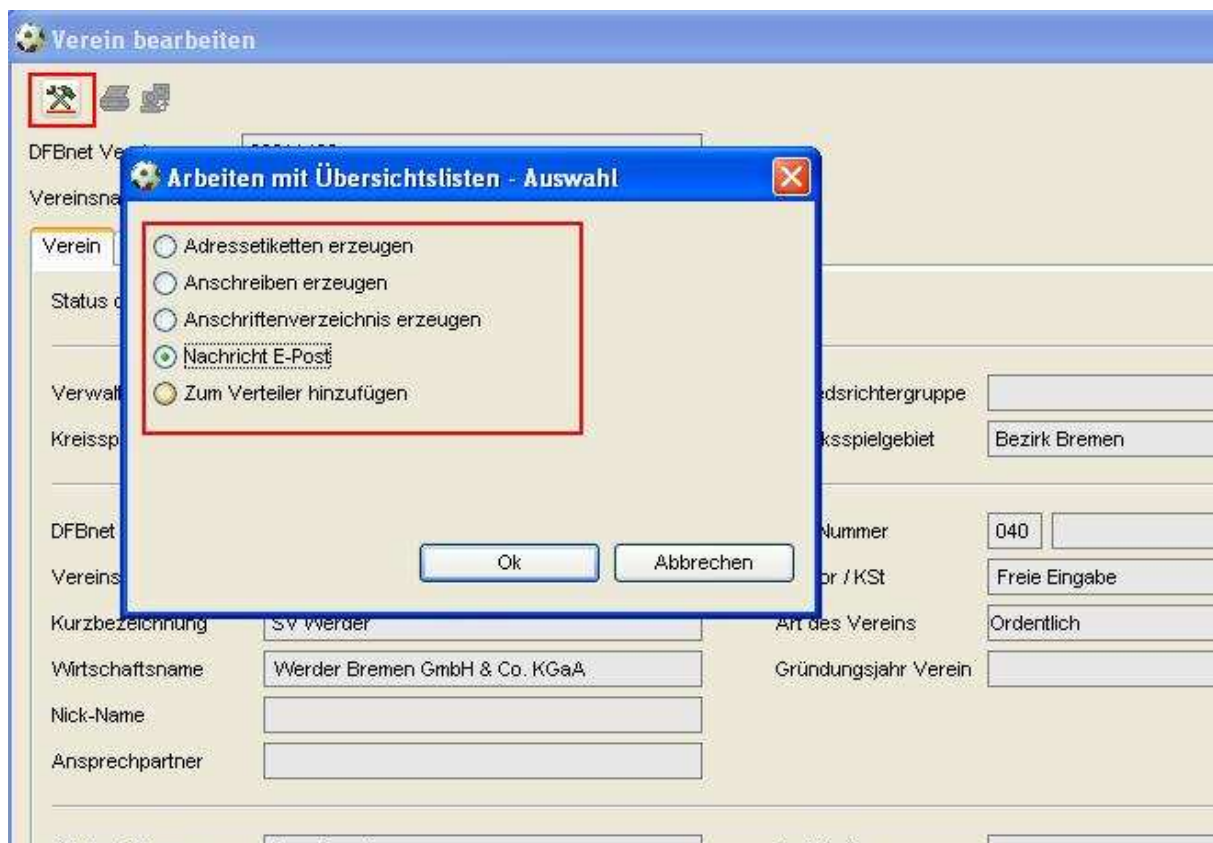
Verein bearbeiten

DFBnet Ve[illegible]

Vereinsna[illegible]

Verein

Status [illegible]

Verwal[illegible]

Kreissp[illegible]

DFBnet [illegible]

Vereins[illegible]

Kurzbezeichnung SV Werder

Wirtschaftsname Werder Bremen GmbH & Co. KGaA

Nick-Name

Ansprechpartner

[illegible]dsrichtergruppe

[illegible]ksspielgebiet Bezirk Bremen

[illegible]Nummer 040

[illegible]or / KSt Freie Eingabe

Art des Vereins Ordentlich

Gründungsjahr Verein

Arbeiten mit Übersichtslisten - Auswahl

Adressetiketten erzeugen

Anschreiben erzeugen

Anschriftenverzeichnis erzeugen

Nachricht E-Post

Zum Verteiler hinzufügen

Ok

Abbrechen